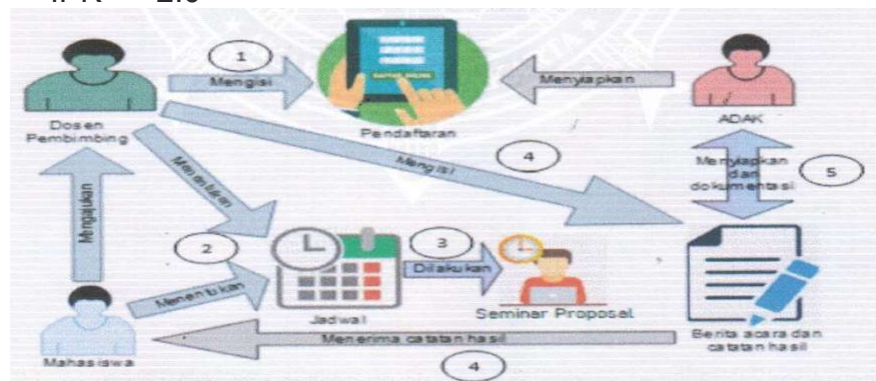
1
Mengisi
Menyiapkan
Dosen Pembimbing
Pendaftaran
ADAK
4
Mengisi
Menentukan
Menyiapkan dan dokumentasi
5
Mengajukan
2
3
Menentukan
Dilakukan
Jadwal
Seminar Proposal
Berita acara dan catatan hasil
Menerima catatan hasil
Mahasiswa
4